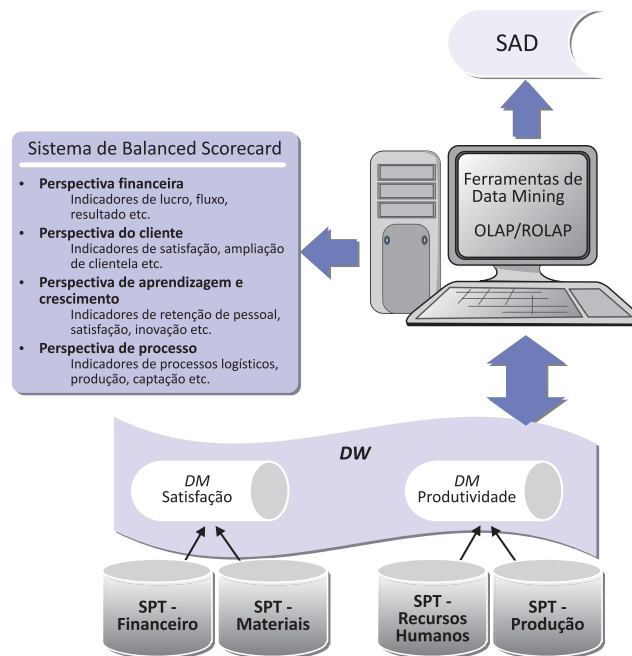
SAD

Sistema de Balanced Scorecard

- **Perspectiva financeira**
  Indicadores de lucro, fluxo, resultado etc.
- **Perspectiva do cliente**
  Indicadores de satisfação, ampliação de clientela etc.
- **Perspectiva de aprendizagem e crescimento**
  Indicadores de retenção de pessoal, satisfação, inovação etc.
- **Perspectiva de processo**
  Indicadores de processos logísticos, produção, captação etc.

Ferramentas de Data Mining

OLAP/ROLAP

*DW*

*DM*
Satisfação

*DM*
Produtividade

**SPT - Financeiro**

**SPT - Materiais**

**SPT - Recursos Humanos**

**SPT - Produção**